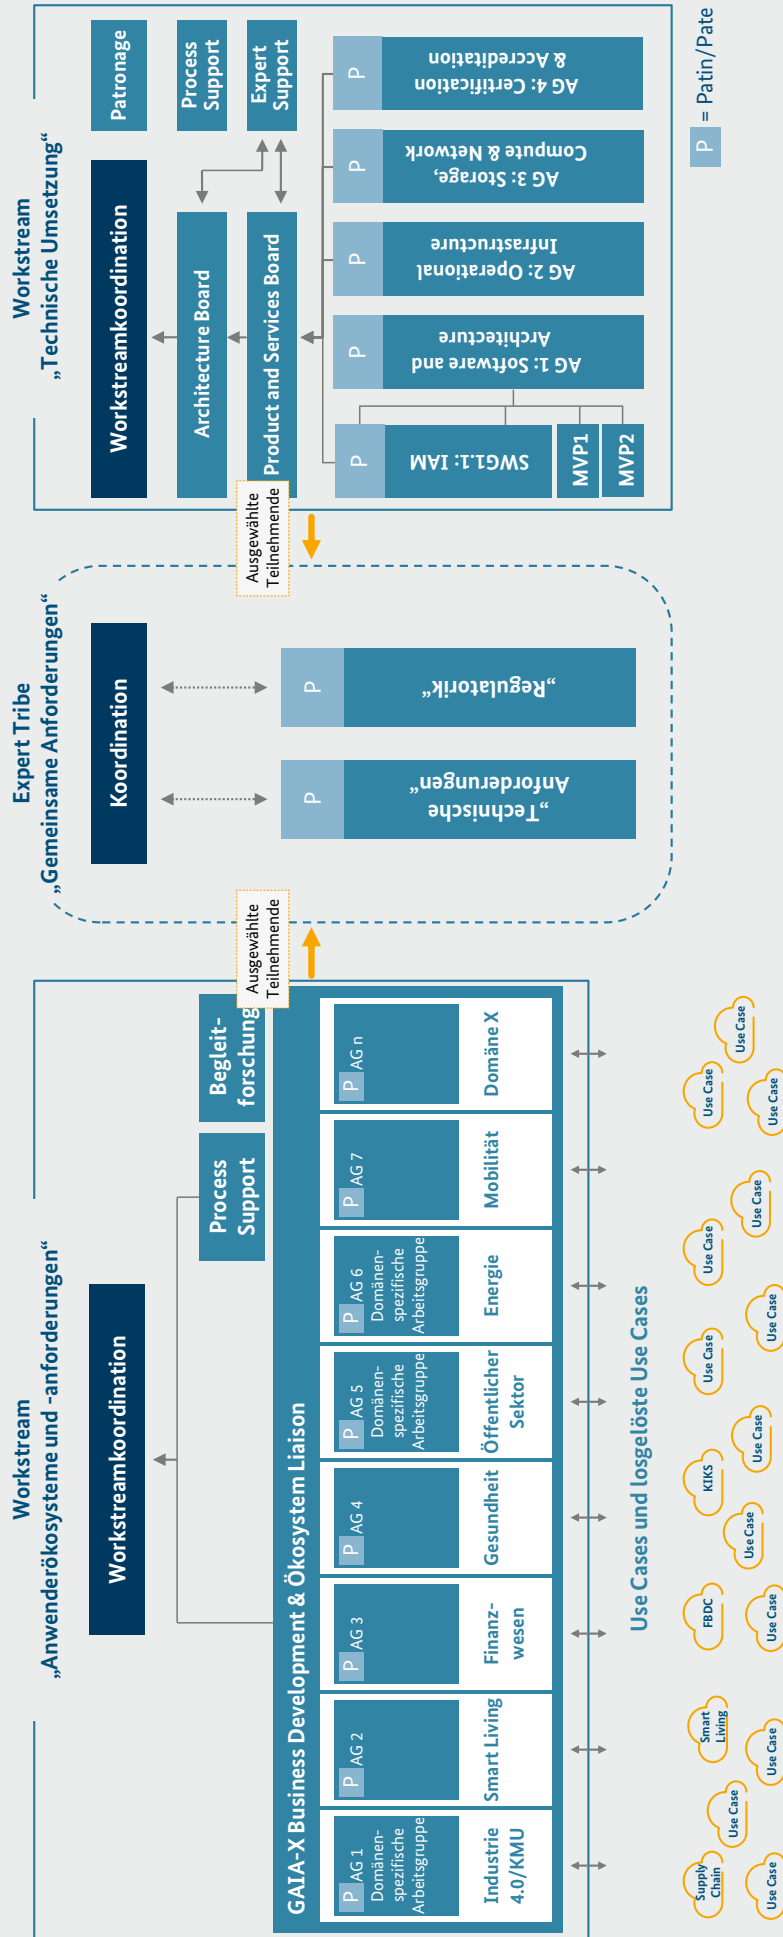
P = Patin/Pate

Workstream
„Technische Umsetzung"

Workstreamkoordination

Architecture Board

Product and Services Board

Patronage

Process Support

Expert Support

P AG 4: Certification & Accreditation

P AG 3: Storage, Compute & Network

P AG 2: Operational Infrastructure

P AG 1: Software and Architecture

P SWG1.1: IAM

MVP1

MVP2

Ausgewählte Teilnehmende

Expert Tribe
„Gemeinsame Anforderungen"

Koordination

P „Regulatorik"

P „Technische Anforderungen"

Ausgewählte Teilnehmende

Workstream
„Anwenderökosysteme und -anforderungen"

Workstreamkoordination

Process Support

Begleitforschung

GAIA-X Business Development & Ökosystem Liaison

P AG 1 Domänenspezifische Arbeitsgruppe
Industrie 4.0/KMU

P AG 2
Smart Living

P AG 3
Finanzwesen

P AG 4
Gesundheit

P AG 5 Domänenspezifische Arbeitsgruppe
Öffentlicher Sektor

P AG 6 Domänenspezifische Arbeitsgruppe
Energie

P AG 7
Mobilität

P AG n
Domäne X

Use Cases und losgelöste Use Cases

Supply Chain
Use Case
Smart Living
Use Case
Use Case
FBDC
Use Case
Use Case
KIKS
Use Case
Use Case
Use Case
Use Case
Use Case
Use Case
Use Case
Use Case
Use Case